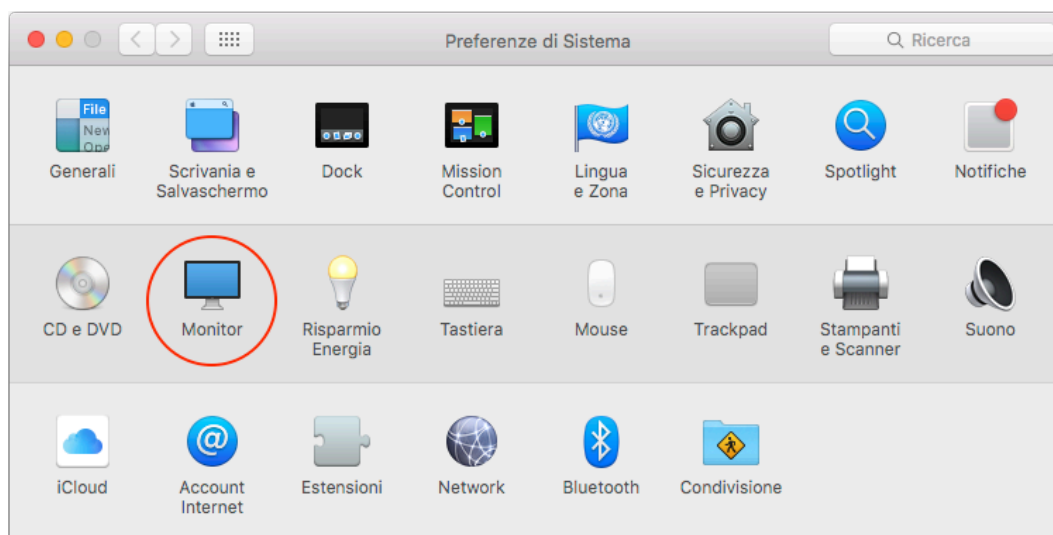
Preferenze di Sistema

Ricerca

File
New
Ope

Generali

Scrivania e Salvaschermo

Dock

Mission Control

Lingua e Zona

Sicurezza e Privacy

Spotlight

Notifiche

CD e DVD

Monitor

Risparmio Energia

Tastiera

Mouse

Trackpad

Stampanti e Scanner

Suono

iCloud

Account Internet

Estensioni

Network

Bluetooth

Condivisione